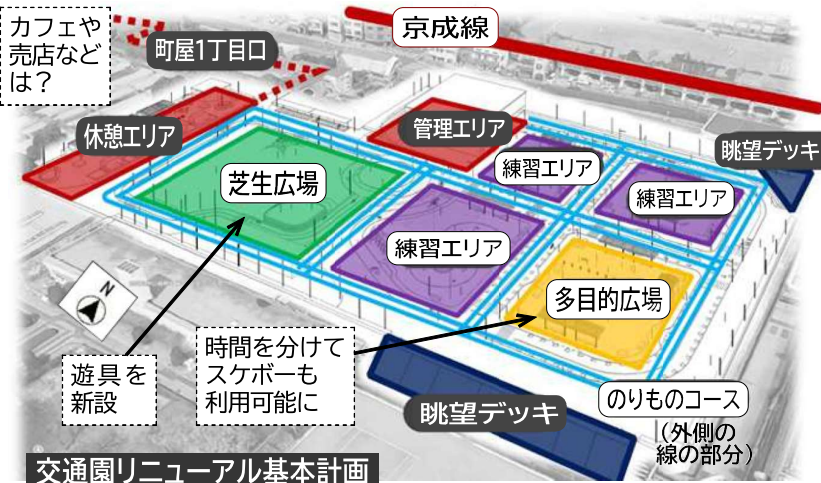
カフェや売店などは？

町屋1丁目口

京成線

休憩エリア

管理エリア

眺望デッキ

練習エリア

芝生広場

練習エリア

練習エリア

多目的広場

N

時間を分けてスケボーも利用可能に

遊具を新設

眺望デッキ

のりものコース（外側の線の部分）

交通園リニューアル基本計画